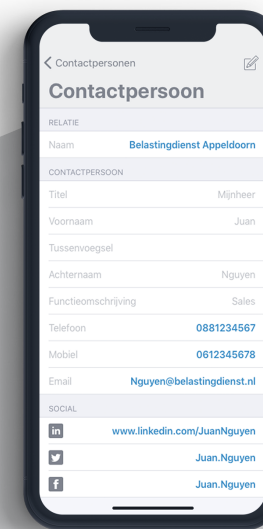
Contactpersonen

Contactpersoon

RELATIE

Naam Belastingdienst Appeldoorn

CONTACTPERSOON

Titel Mijnheer

Voornaam Juan

Tussenvoegsel

Achternaam Nguyen

Functieomschrijving Sales

Telefoon 0881234567

Mobiel 0612345678

Email Nguyen@belastingdienst.nl

SOCIAL

in www.linkedin.com/JuanNguyen

Juan.Nguyen

f Juan.Nguyen